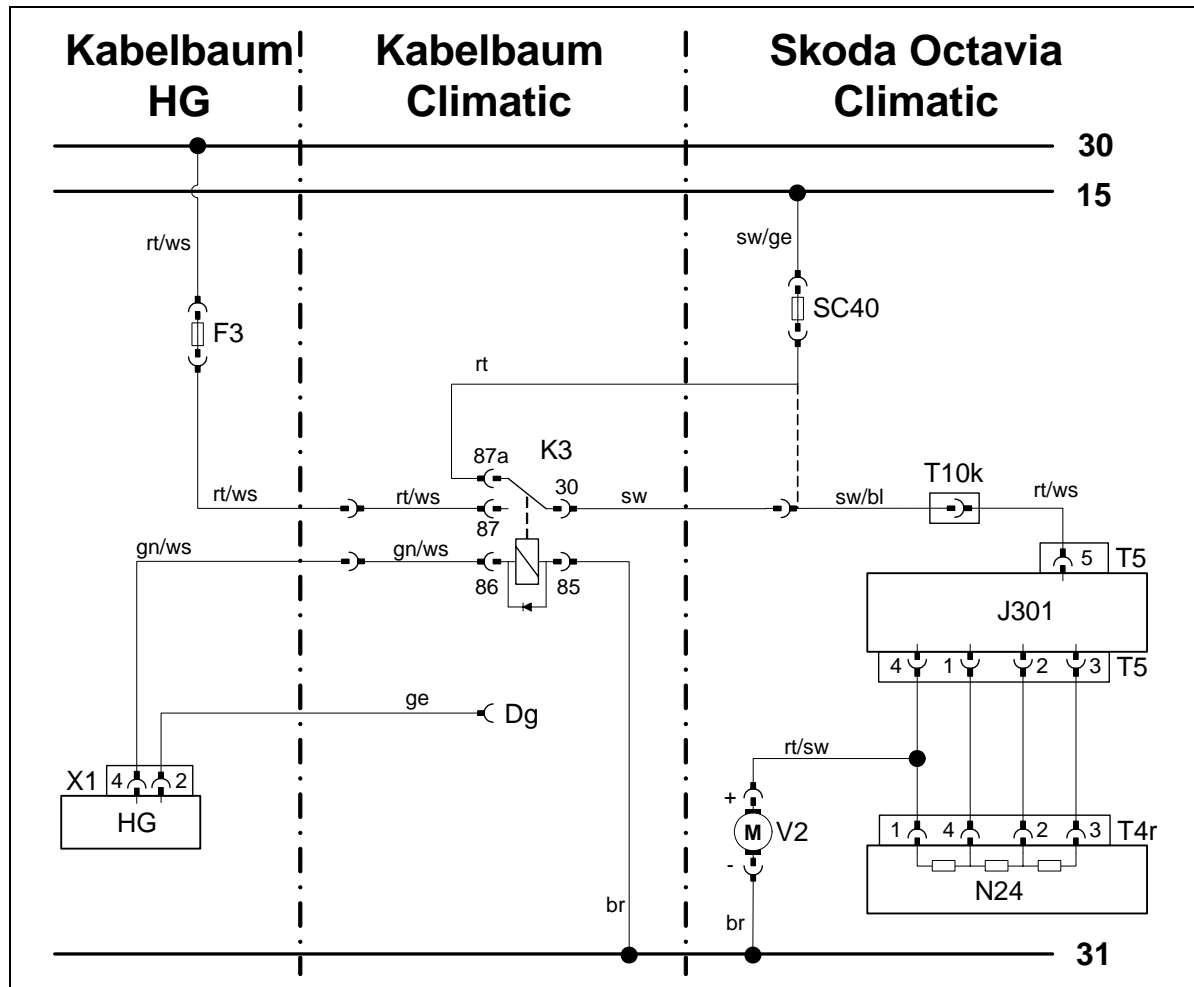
Kabelbaum HG

Kabelbaum Climatic

Skoda Octavia Climatic

30

15

rt/ws

F3

sw/ge

SC40

rt

87a

K3

rt/ws

rt/ws

87

30

sw

sw/bl

T10k

rt/ws

gn/ws

gn/ws

86

85

5

T5

J301

4

1

2

3

T5

ge

Dg

rt/sw

X1

4

2

HG

+

M

V2

-

1

4

2

3

T4r

N24

br

br

31